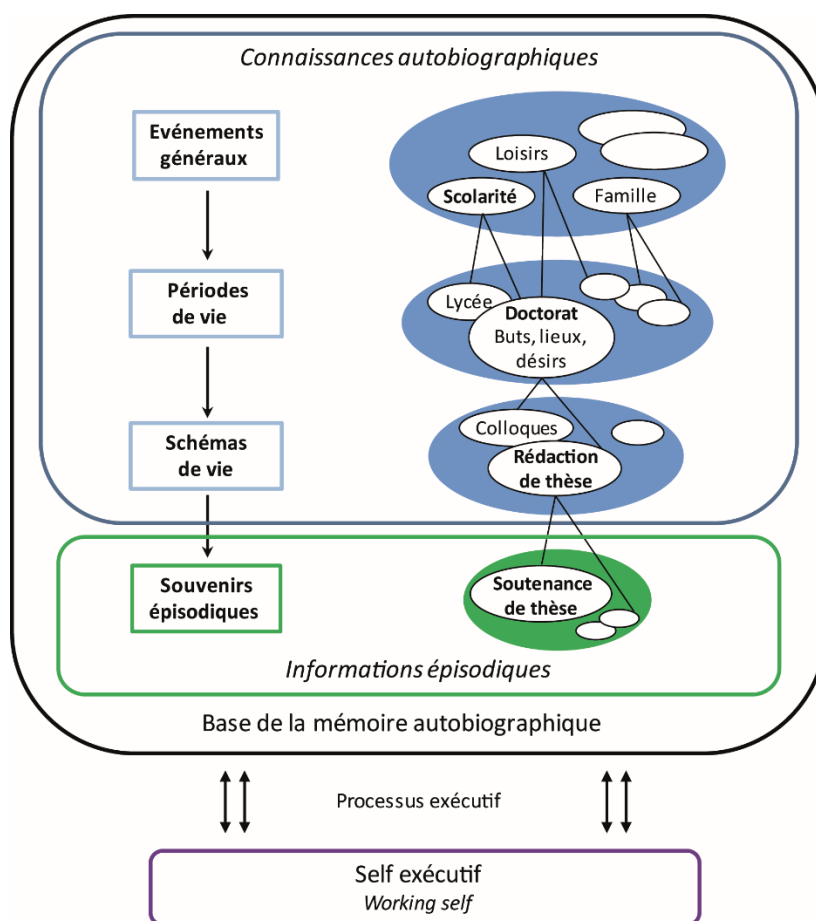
Connaissances autobiographiques

Evénements généraux

Loisirs

Scolarité

Famille

Périodes de vie

Lycée

Doctorat
Buts, lieux, désirs

Schémas de vie

Colloques

Rédaction de thèse

Souvenirs épisodiques

Soutenance de thèse

Informations épisodiques

Base de la mémoire autobiographique

Processus exécutif

Self exécutif
Working self